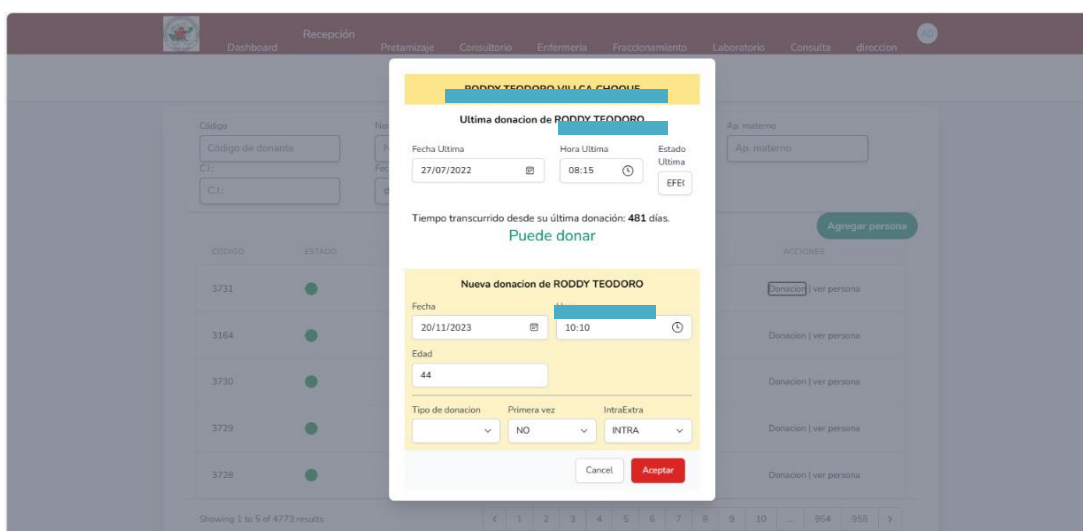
Recepción
Dashboard Pretamizaje Consultorio Enfermeria Fraccionamiento Laboratorio Consulta direccion
AD

RODDY TEODORO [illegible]

Ultima donacion de RODDY TEODORO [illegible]

Fecha Ultima
27/07/2022
Hora Ultima
08:15
Estado Ultima
EFE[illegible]

Tiempo transcurrido desde su última donación: **481** días.
Puede donar

Nueva donacion de RODDY TEODORO
Fecha
20/11/2023
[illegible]
10:10
Edad
44
Tipo de donacion
Primera vez
NO
IntraExtra
INTRA

Cancel
Aceptar

Código
Código de donante
C.I.
C.I.
Ap. materno
Ap. materno
Agregar persona

| CÓDIGO | ESTADO | ACCIONES |
|---|---|---|
| 3731 | | Donacion \| ver persona |
| 3164 | | Donacion \| ver persona |
| 3730 | | Donacion \| ver persona |
| 3729 | | Donacion \| ver persona |
| 3728 | | Donacion \| ver persona |

Showing 1 to 5 of 4773 results
< 1 2 3 4 5 6 7 8 9 10 ... 954 955 >